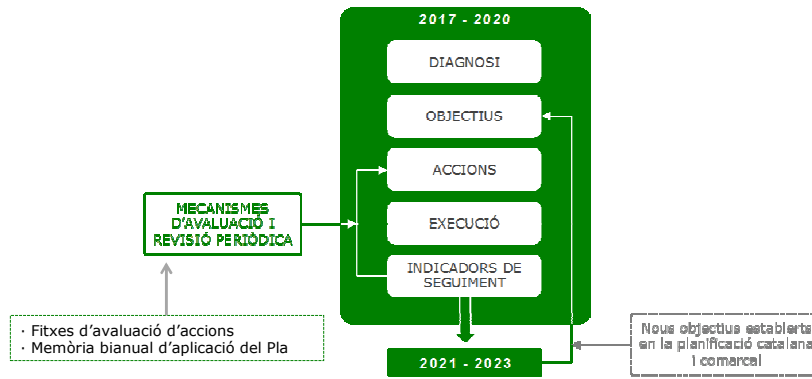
2017 - 2020

DIAGNOSI

OBJECTIUS

ACCIONS

EXECUCIÓ

INDICADORS DE SEGUIMENT

MECANISMES D'AVALUACIÓ I REVISIÓ PERIÒDICA

· Fitxes d'avaluació d'accions
· Memòria bianual d'aplicació del Pla

2021 - 2023

Nous objectius establerts en la planificació catalana i comarcal